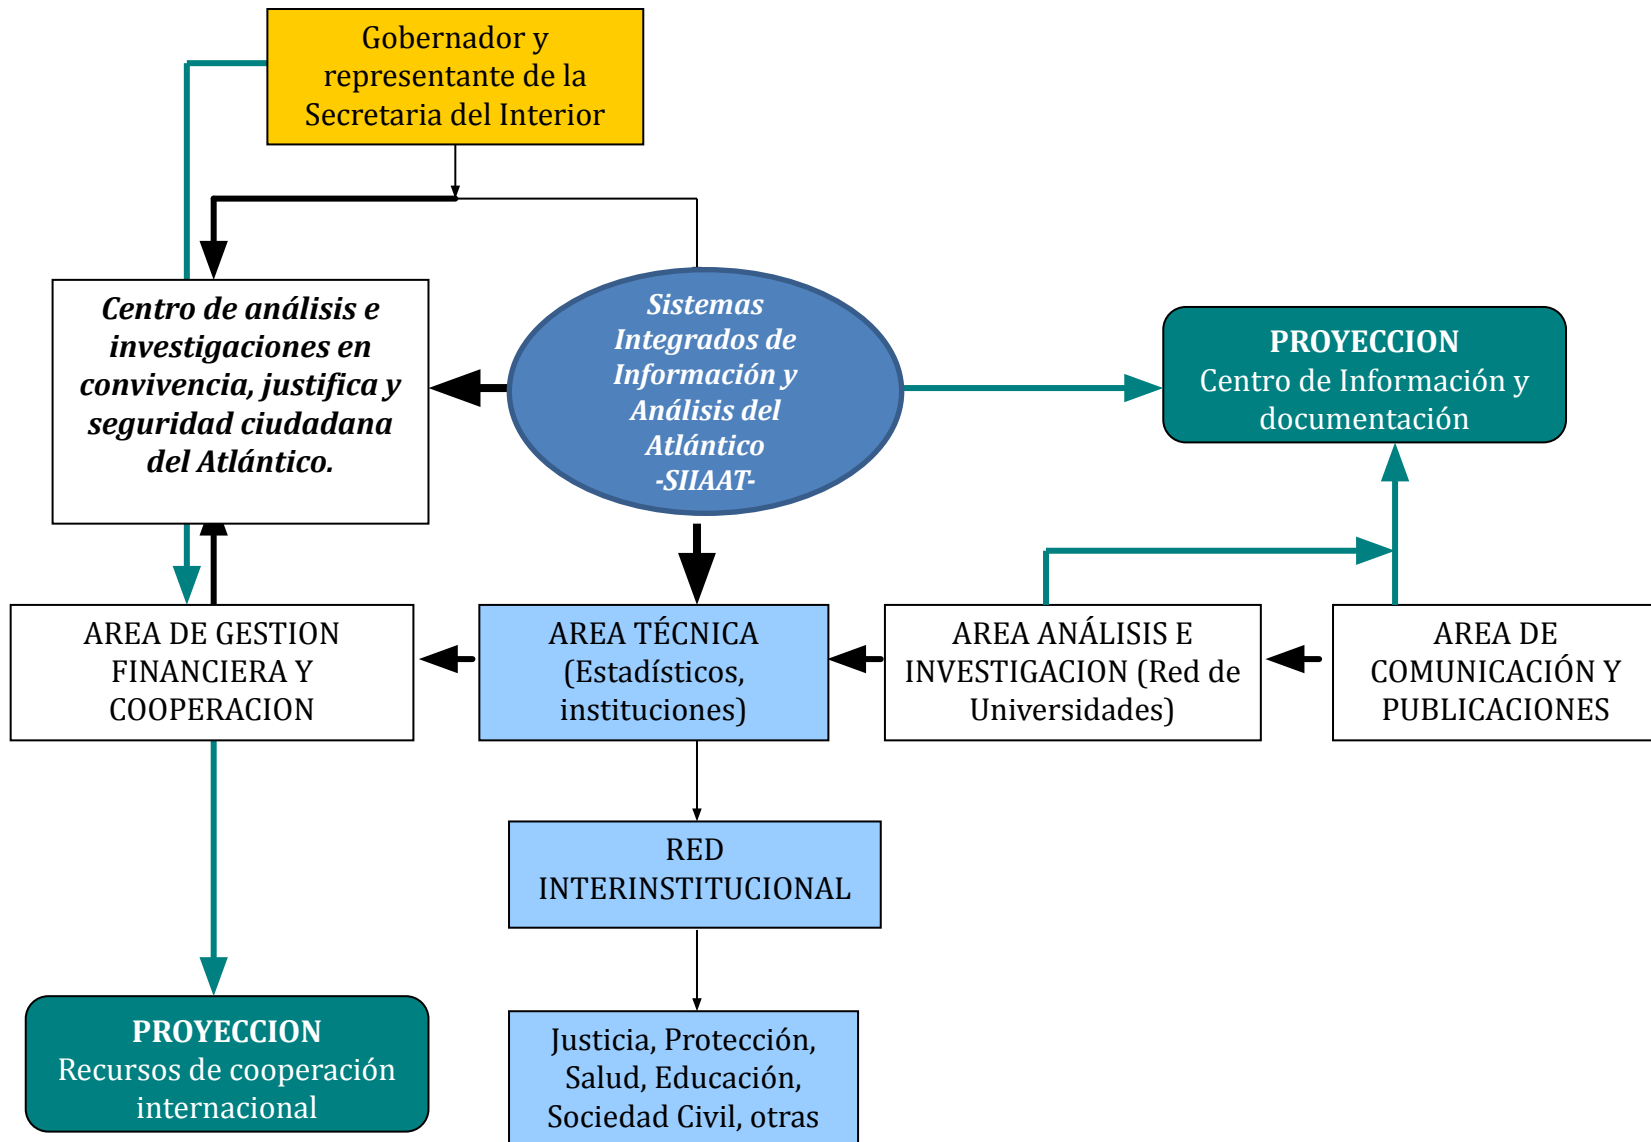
Gobernador y representante de la Secretaria del Interior

Centro de análisis e investigaciones en convivencia, justifica y seguridad ciudadana del Atlántico.

Sistemas Integrados de Información y Análisis del Atlántico -SIIAAT-

PROYECCION
Centro de Información y documentación

AREA DE GESTION FINANCIERA Y COOPERACION

AREA TÉCNICA (Estadísticos, instituciones)

AREA ANÁLISIS E INVESTIGACION (Red de Universidades)

AREA DE COMUNICACIÓN Y PUBLICACIONES

RED INTERINSTITUCIONAL

PROYECCION
Recursos de cooperación internacional

Justicia, Protección, Salud, Educación, Sociedad Civil, otras